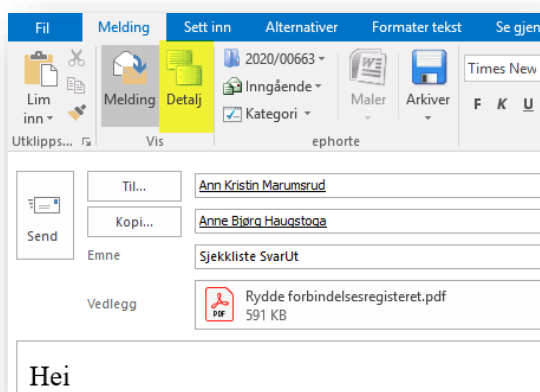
Fil Melding Sett inn Alternativer Formater tekst Se gjen

Lim inn Utklipps... Melding Detalj Vis 2020/00663 Inngående Kategori Maler Arkiver ephorte Times New F K U

Send Til... Ann Kristin Marumsrud
Kopi... Anne Bjørg Haugstoga
Emne Sjekkliste SvarUt
Vedlegg Rydde forbindelsesregisteret.pdf 591 KB
PDF

Hei